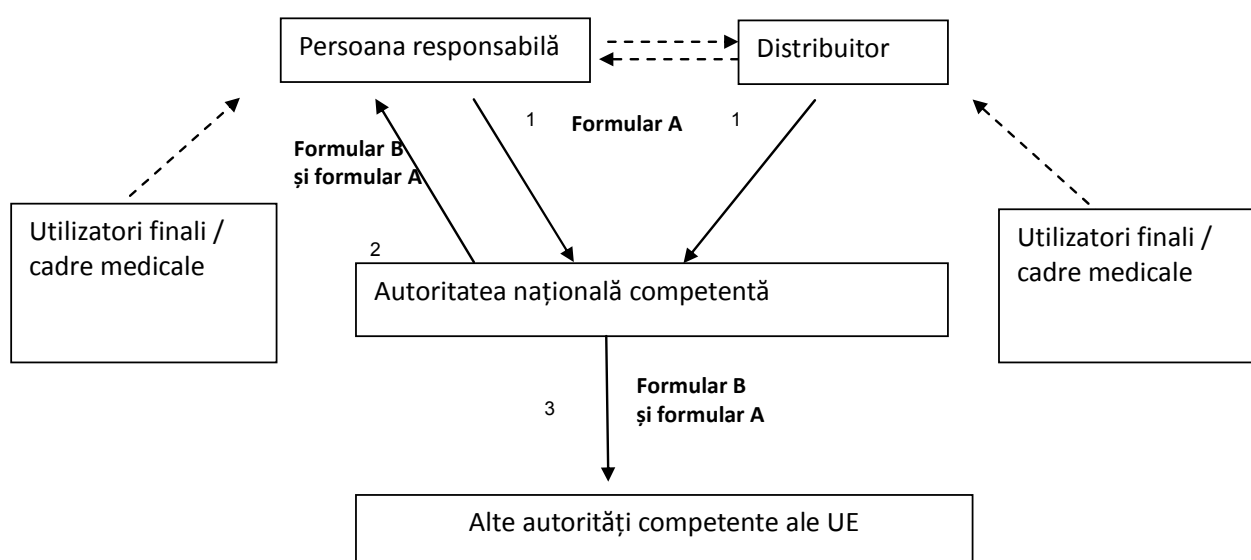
Persoana responsabilă

Distribuitor

1

Formular A

1

Formular B
și formular A

Utilizatori finali / cadre medicale

2

Autoritatea națională competentă

Utilizatori finali / cadre medicale

3

Formular B
și formular A

Alte autorități competente ale UE